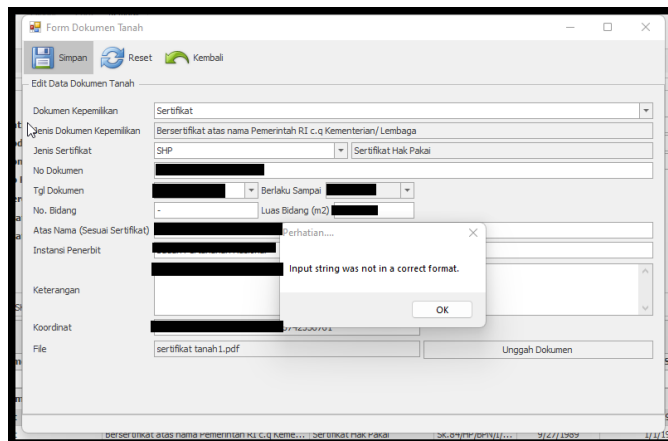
Form Dokumen Tanah

Simpan
Reset
Kembali

Edit Data Dokumen Tanah

Dokumen Kepemilikan
Sertifikat

Jenis Dokumen Kepemilikan
Bersertifikat atas nama Pemerintah RI c.q Kementerian/ Lembaga

Jenis Sertifikat
SHP
Sertifikat Hak Pakai

No Dokumen

Tgl Dokumen
Berlaku Sampai

No. Bidang
-
Luas Bidang (m2)

Atas Nama (Sesuai Sertifikat)

Instansi Penerbit

Keterangan

Koordinat
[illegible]

File
sertifikat tanah1.pdf
Unggah Dokumen

Perhatian....

Input string was not in a correct format.

OK

Bersertifikat atas nama Pemerintah RI c.q Keme...
Sertifikat Hak Pakai
SK.84/HP/BPN/I/...
9/27/1989
1/1/19